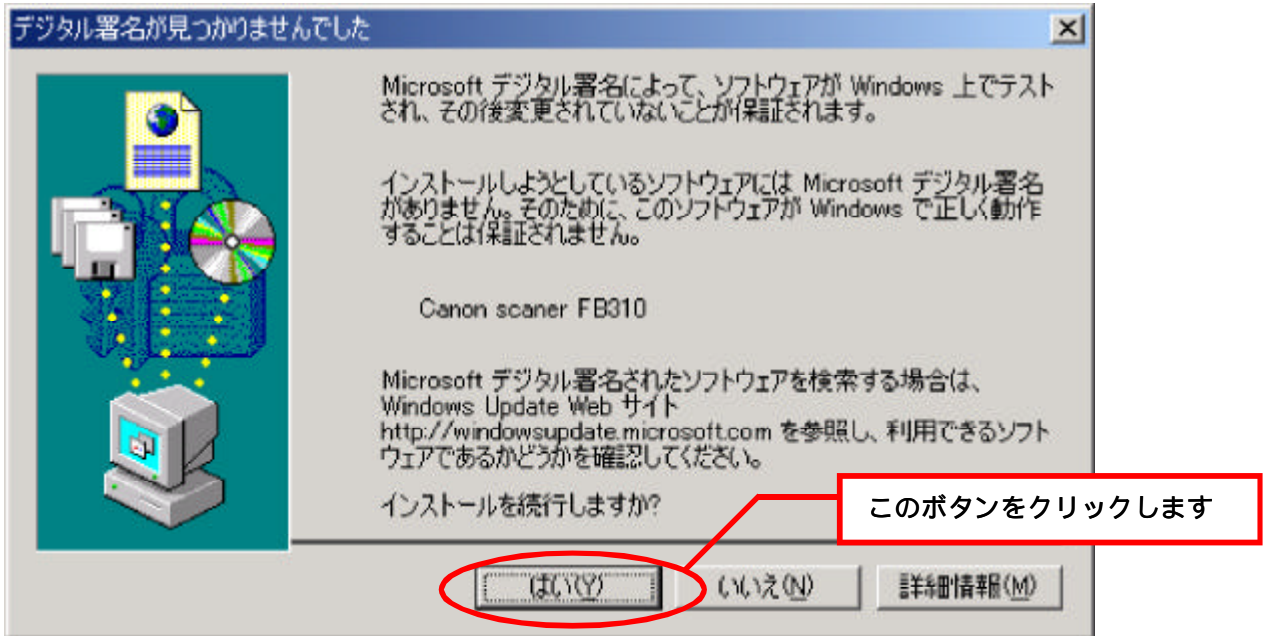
デジタル署名が見つかりませんでした

Microsoft デジタル署名によって、ソフトウェアが Windows 上でテストされ、その後変更されていないことが保証されます。

インストールしようとしているソフトウェアには Microsoft デジタル署名がありません。そのために、このソフトウェアが Windows で正しく動作することは保証されません。

Canon scaner FB310

Microsoft デジタル署名されたソフトウェアを検索する場合は、Windows Update Web サイト http://windowsupdate.microsoft.com を参照し、利用できるソフトウェアであるかどうかを確認してください。

インストールを続行しますか?

このボタンをクリックします

はい(Y)

いいえ(N)

詳細情報(M)